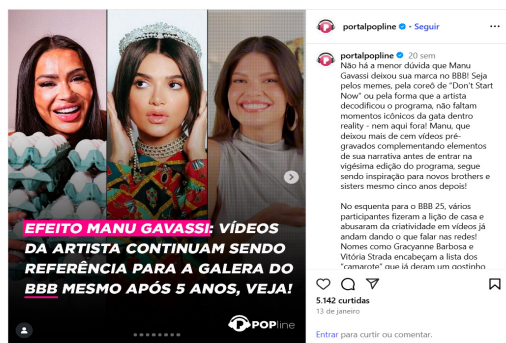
EFEITO MANU GAVASSI: VÍDEOS DA ARTISTA CONTINUAM SENDO REFERÊNCIA PARA A GALERA DO BBB MESMO APÓS 5 ANOS, VEJA!

POPline

portalpopline • Seguir

portalpopline 20 sem
Não há a menor dúvida que Manu Gavassi deixou sua marca no BBB! Seja pelos memes, pela coreô de "Don't Start Now" ou pela forma que a artista decodificou o programa, não faltam momentos icônicos da gata dentro reality - nem aqui fora! Manu, que deixou mais de cem vídeos pré-gravados complementando elementos de sua narrativa antes de entrar na vigésima edição do programa, segue sendo inspiração para novos brothers e sisters mesmo cinco anos depois!

No esquenta para o BBB 25, vários participantes fizeram a lição de casa e abusaram da criatividade em vídeos já andam dando o que falar nas redes! Nomes como Gracyanne Barbosa e Vitória Strada encabeçam a lista dos "camarote" que já deram um gostinho

5.142 curtidas
13 de janeiro

Entrar para curtir ou comentar.